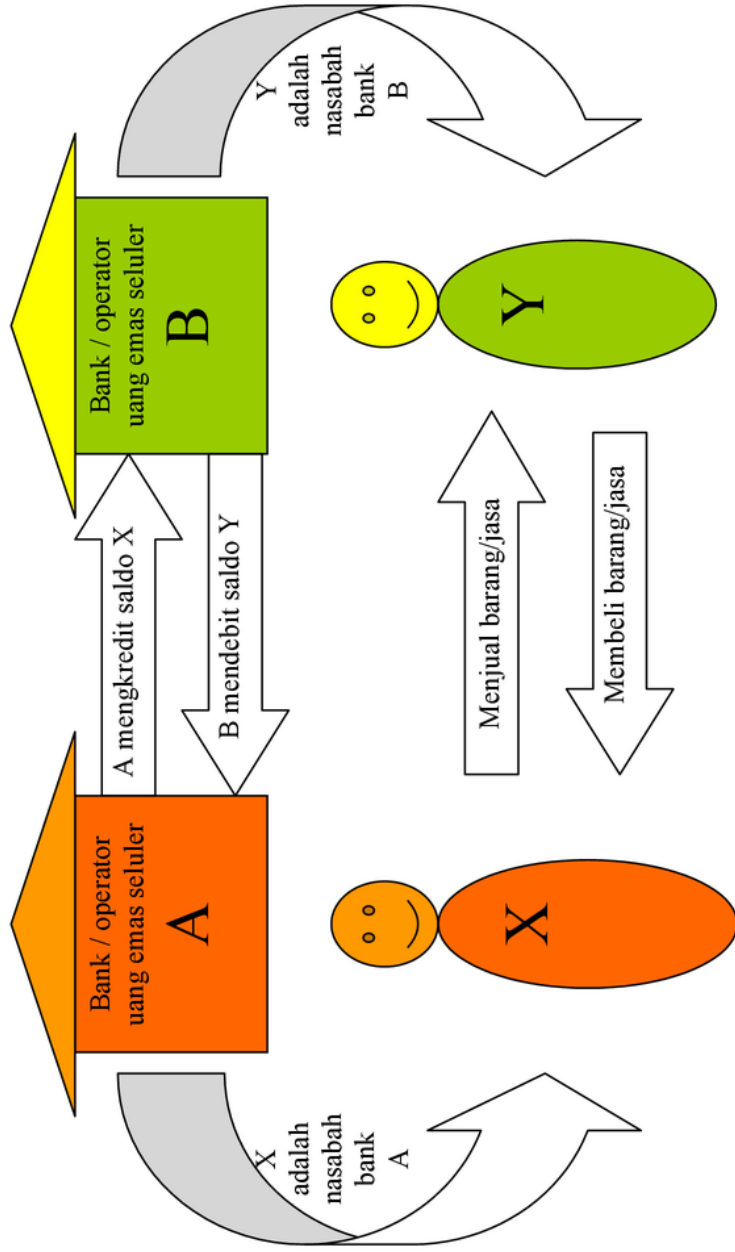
Bank / operator uang emas seluler
A

Bank / operator uang emas seluler
B

A mengkredit saldo X

B mendebit saldo Y

X adalah nasabah bank A

Y adalah nasabah bank B

X

Y

Menjual barang/jasa

Membeli barang/jasa